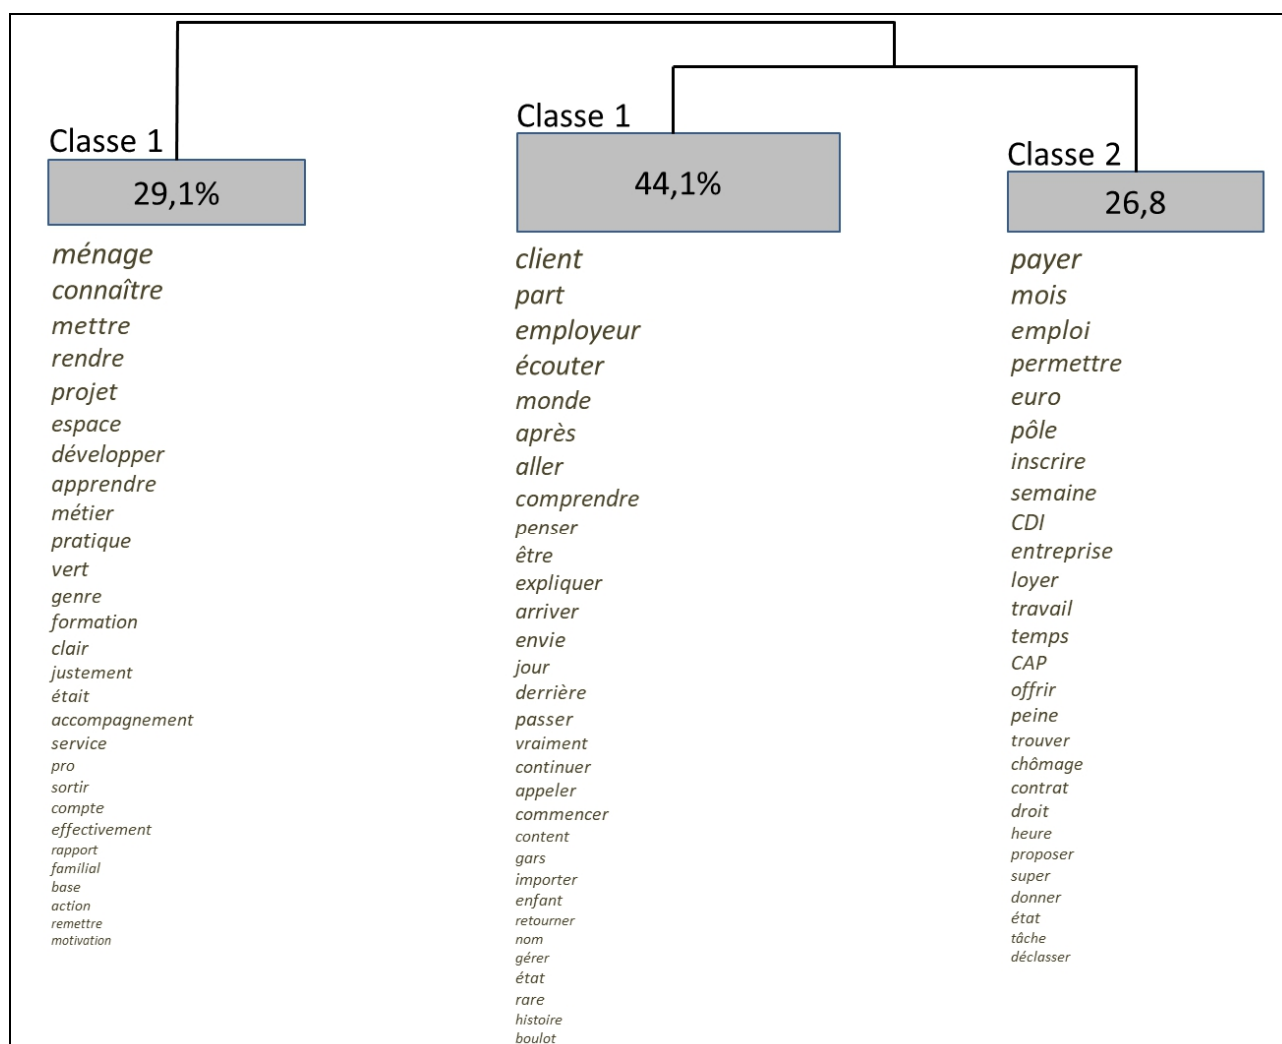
Classe 1
29,1%

ménage
connaître
mettre
rendre
projet
espace
développer
apprendre
métier
pratique
vert
genre
formation
clair
justement
était
accompagnement
service
pro
sortir
compte
effectivement
rapport
familial
base
action
remettre
motivation

Classe 1
44,1%

client
part
employeur
écouter
monde
après
aller
comprendre
penser
être
expliquer
arriver
envie
jour
derrière
passer
vraiment
continuer
appeler
commencer
content
gars
importer
enfant
retourner
nom
gérer
état
rare
histoire
boulot

Classe 2
26,8

payer
mois
emploi
permettre
euro
pôle
inscrire
semaine
CDI
entreprise
loyer
travail
temps
CAP
offrir
peine
trouver
chômage
contrat
droit
heure
proposer
super
donner
état
tâche
déclasser